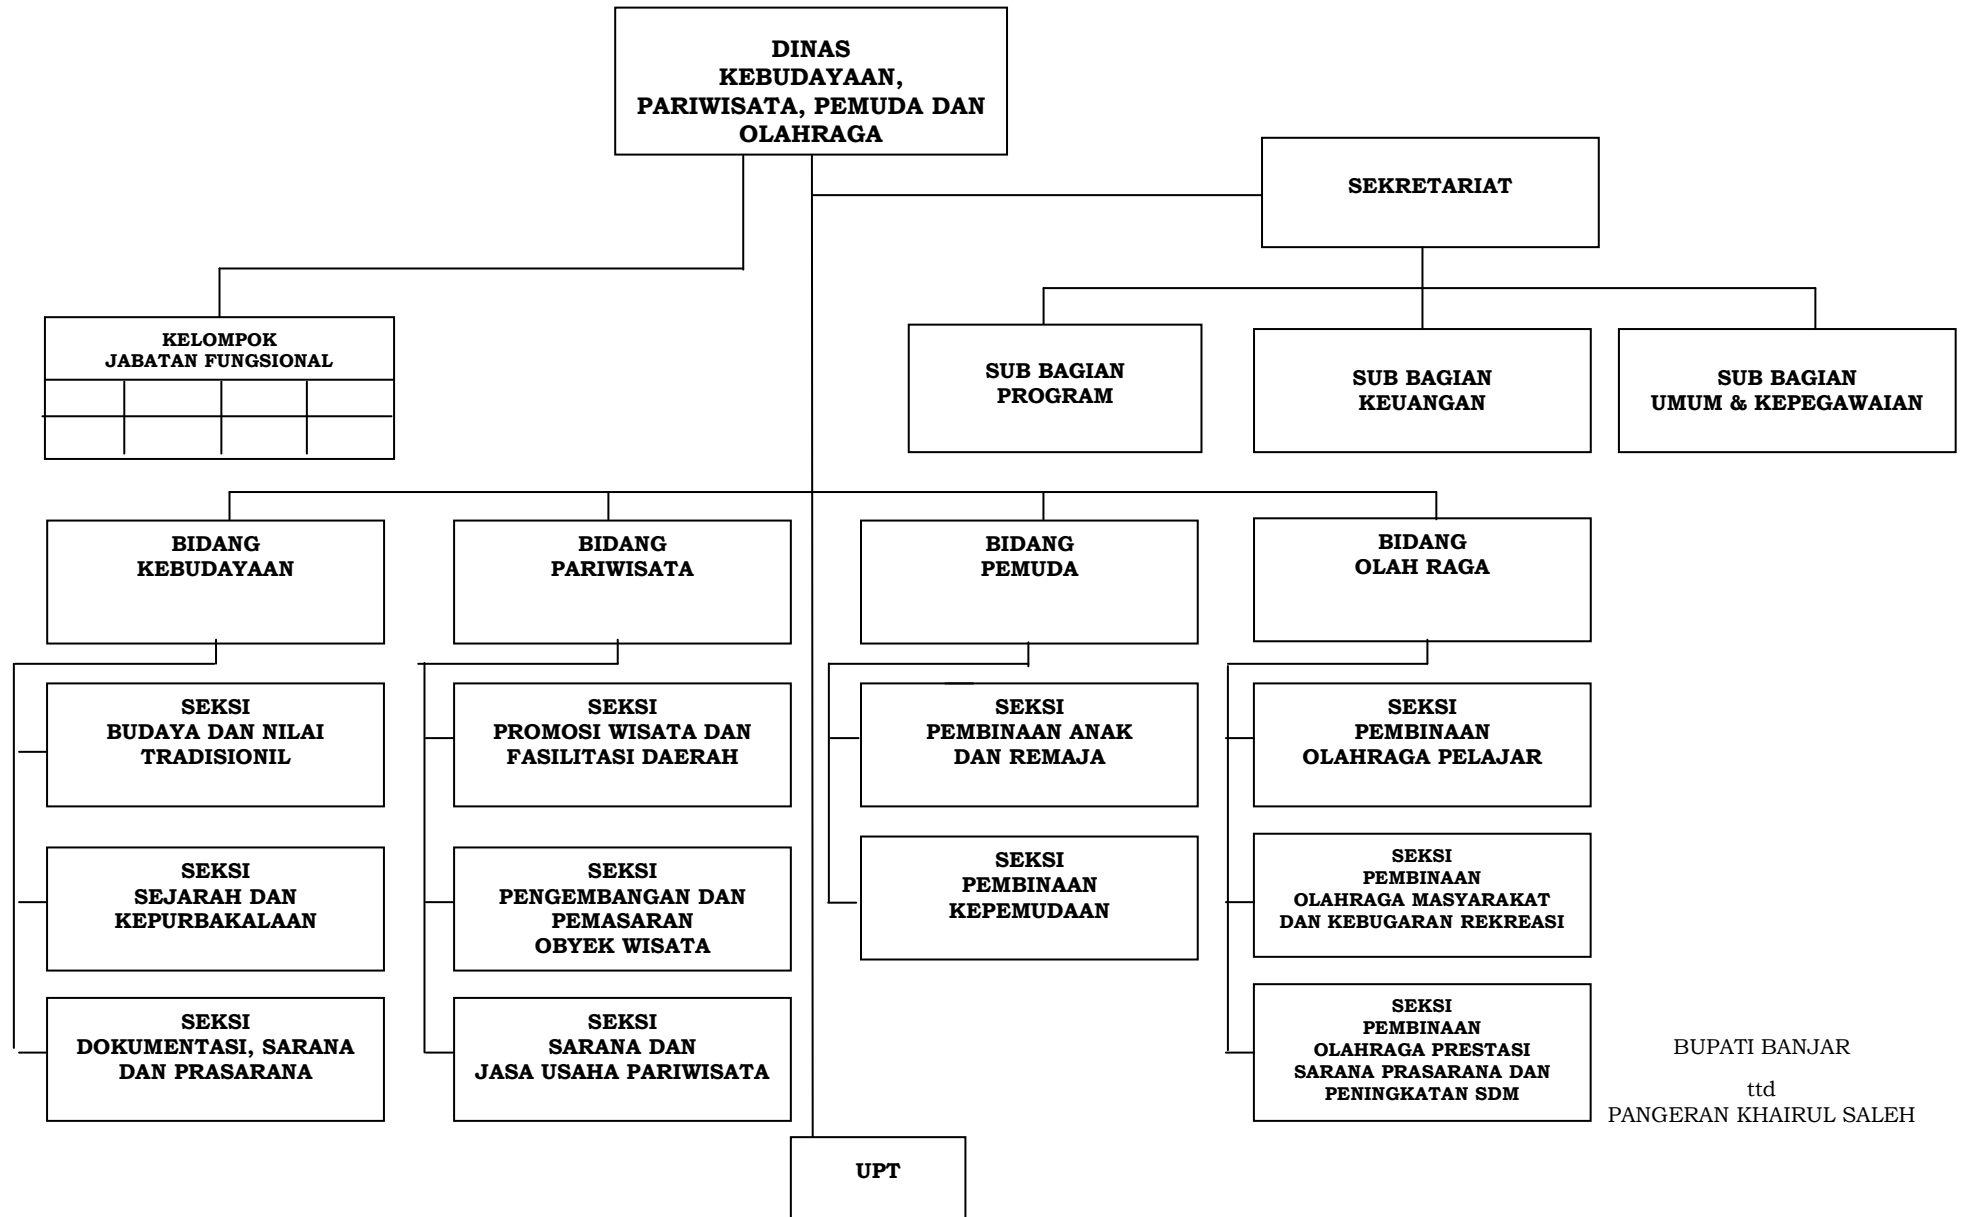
DINAS
KEBUDAYAAN,
PARIWISATA, PEMUDA DAN
OLAHRAGA

SEKRETARIAT

KELOMPOK
JABATAN FUNGSIONAL

SUB BAGIAN
PROGRAM

SUB BAGIAN
KEUANGAN

SUB BAGIAN
UMUM & KEPEGAWAIAN

BIDANG
KEBUDAYAAN

BIDANG
PARIWISATA

BIDANG
PEMUDA

BIDANG
OLAH RAGA

SEKSI
BUDAYA DAN NILAI
TRADISIONIL

SEKSI
SEJARAH DAN
KEPURBAKALAAN

SEKSI
DOKUMENTASI, SARANA
DAN PRASARANA

SEKSI
PROMOSI WISATA DAN
FASILITASI DAERAH

SEKSI
PENGEMBANGAN DAN
PEMASARAN
OBYEK WISATA

SEKSI
SARANA DAN
JASA USAHA PARIWISATA

SEKSI
PEMBINAAN ANAK
DAN REMAJA

SEKSI
PEMBINAAN
KEPEMUDAAN

SEKSI
PEMBINAAN
OLAHRAGA PELAJAR

SEKSI
PEMBINAAN
OLAHRAGA MASYARAKAT
DAN KEBUGARAN REKREASI

SEKSI
PEMBINAAN
OLAHRAGA PRESTASI
SARANA PRASARANA DAN
PENINGKATAN SDM

UPT

BUPATI BANJAR

ttd
PANGERAN KHAIRUL SALEH